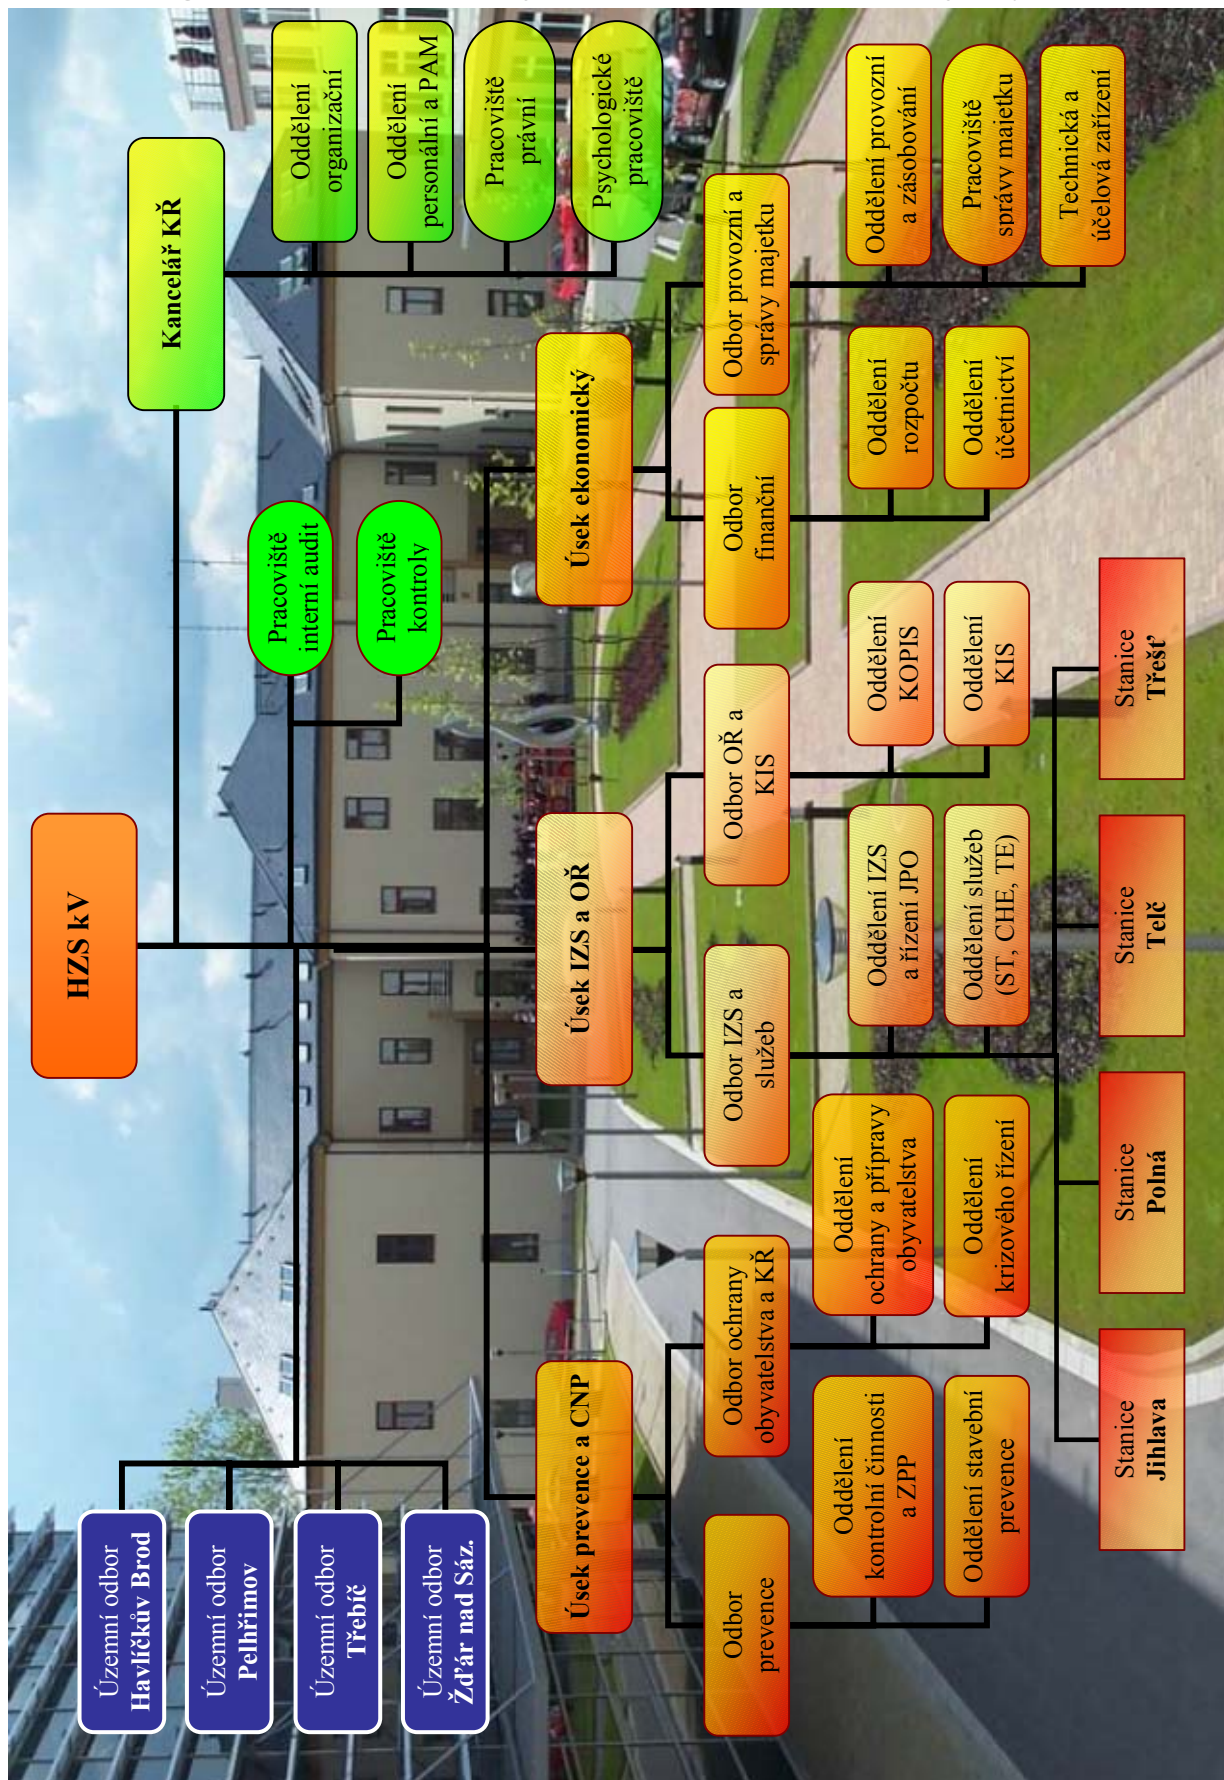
HZS kV

Kancelář KŘ

Oddělení organizační

Oddělení personální a PAM

Pracoviště právní

Psychologické pracoviště

Pracoviště interní audit

Pracoviště kontroly

Územní odbor Havlíčkův Brod

Územní odbor Pelhřimov

Územní odbor Třebíč

Územní odbor Žďár nad Sáz.

Úsek prevence a CNP

Odbor prevence

Oddělení kontrolní činnosti a ZPP

Oddělení stavební prevence

Odbor ochrany obyvatelstva a KŘ

Oddělení ochrany a přípravy obyvatelstva

Oddělení krizového řízení

Úsek IZS a OŘ

Odbor IZS a služeb

Oddělení IZS a řízení JPO

Oddělení služeb (ST, CHE, TE)

Odbor OŘ a KIS

Oddělení KOPIS

Oddělení KIS

Úsek ekonomický

Odbor finanční

Oddělení rozpočtu

Oddělení účetnictví

Odbor provozní a správy majetku

Oddělení provozní a zásobování

Pracoviště správy majetku

Technická a účelová zařízení

Stanice Jihlava

Stanice Polná

Stanice Telč

Stanice Třešť